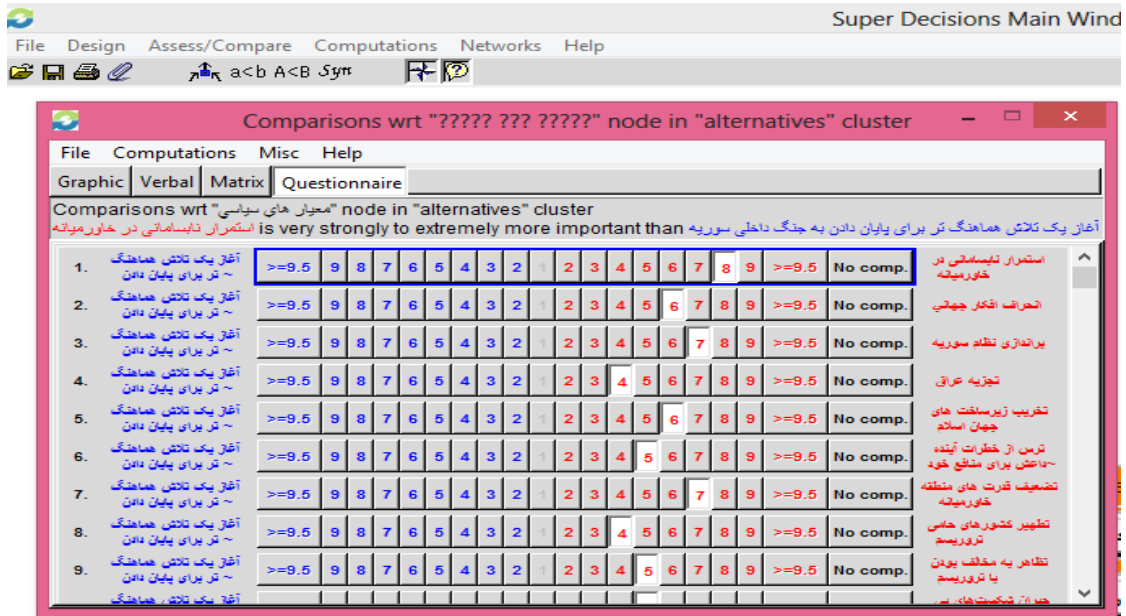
Super Decisions Main Wind

File Design Assess/Compare Computations Networks Help

a<b A<B Syn

Comparisons wrt "????? ??? ?????" node in "alternatives" cluster

File Computations Misc Help

Graphic Verbal Matrix Questionnaire

Comparisons wrt "معیار های سیاسی" node in "alternatives" cluster
آغاز یک تلاش هماهنگ تر برای پایان دادن به جنگ داخلی سوریه is very strongly to extremely more important than استمرار نابسامانی در خاورمیانه

| | | | | | | | | | | | | | | | | | | | | | |
|---|---|---|---|---|---|---|---|---|---|---|---|---|---|---|---|---|---|---|---|---|---|
| 1. | آغاز یک تلاش هماهنگ ~ تر برای پایان دادن | >=9.5 | 9 | 8 | 7 | 6 | 5 | 4 | 3 | 2 | 1 | 2 | 3 | 4 | 5 | 6 | 7 | 8 | 9 | >=9.5 | No comp. | استمرار نابسامانی در خاورمیانه |
| 2. | آغاز یک تلاش هماهنگ ~ تر برای پایان دادن | >=9.5 | 9 | 8 | 7 | 6 | 5 | 4 | 3 | 2 | 1 | 2 | 3 | 4 | 5 | 6 | 7 | 8 | 9 | >=9.5 | No comp. | انحراف افکار جهانی |
| 3. | آغاز یک تلاش هماهنگ ~ تر برای پایان دادن | >=9.5 | 9 | 8 | 7 | 6 | 5 | 4 | 3 | 2 | 1 | 2 | 3 | 4 | 5 | 6 | 7 | 8 | 9 | >=9.5 | No comp. | براندازی نظام سوریه |
| 4. | آغاز یک تلاش هماهنگ ~ تر برای پایان دادن | >=9.5 | 9 | 8 | 7 | 6 | 5 | 4 | 3 | 2 | 1 | 2 | 3 | 4 | 5 | 6 | 7 | 8 | 9 | >=9.5 | No comp. | تجزیه عراق |
| 5. | آغاز یک تلاش هماهنگ ~ تر برای پایان دادن | >=9.5 | 9 | 8 | 7 | 6 | 5 | 4 | 3 | 2 | 1 | 2 | 3 | 4 | 5 | 6 | 7 | 8 | 9 | >=9.5 | No comp. | تخریب زیرساخت های جهان اسلام |
| 6. | آغاز یک تلاش هماهنگ ~ تر برای پایان دادن | >=9.5 | 9 | 8 | 7 | 6 | 5 | 4 | 3 | 2 | 1 | 2 | 3 | 4 | 5 | 6 | 7 | 8 | 9 | >=9.5 | No comp. | ترس از خطرات آینده ~داعش برای منافع خود |
| 7. | آغاز یک تلاش هماهنگ ~ تر برای پایان دادن | >=9.5 | 9 | 8 | 7 | 6 | 5 | 4 | 3 | 2 | 1 | 2 | 3 | 4 | 5 | 6 | 7 | 8 | 9 | >=9.5 | No comp. | تضعیف قدرت های منطقه خاورمیانه |
| 8. | آغاز یک تلاش هماهنگ ~ تر برای پایان دادن | >=9.5 | 9 | 8 | 7 | 6 | 5 | 4 | 3 | 2 | 1 | 2 | 3 | 4 | 5 | 6 | 7 | 8 | 9 | >=9.5 | No comp. | تطهیر کشورهای حامی تروریسم |
| 9. | آغاز یک تلاش هماهنگ ~ تر برای پایان دادن | >=9.5 | 9 | 8 | 7 | 6 | 5 | 4 | 3 | 2 | 1 | 2 | 3 | 4 | 5 | 6 | 7 | 8 | 9 | >=9.5 | No comp. | تظاهر به مخالف بودن با تروریسم |

آغاز یک تلاش هماهنگ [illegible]